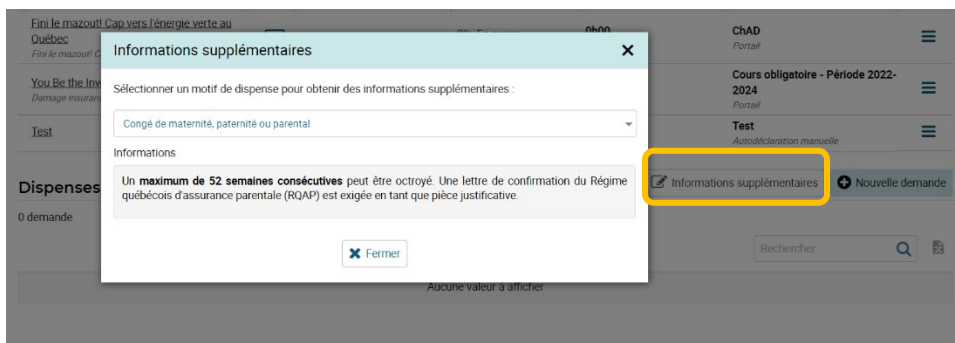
Fini le mazout! Cap vers l'énergie verte au Québec
Fini le mazout! C
0h00
ChAD
Portail

You Be the Inv
Damage insuran
Cours obligatoire - Période 2022-2024
Portail

Test
Test
Autodéclaration manuelle

Informations supplémentaires
×
Sélectionner un motif de dispense pour obtenir des informations supplémentaires :
Congé de maternité, paternité ou parental
Informations
Un **maximum de 52 semaines consécutives** peut être octroyé. Une lettre de confirmation du Régime québécois d'assurance parentale (RQAP) est exigée en tant que pièce justificative.
Fermer

Dispenses
0 demande
Informations supplémentaires
Nouvelle demande
Rechercher
Aucune valeur à afficher